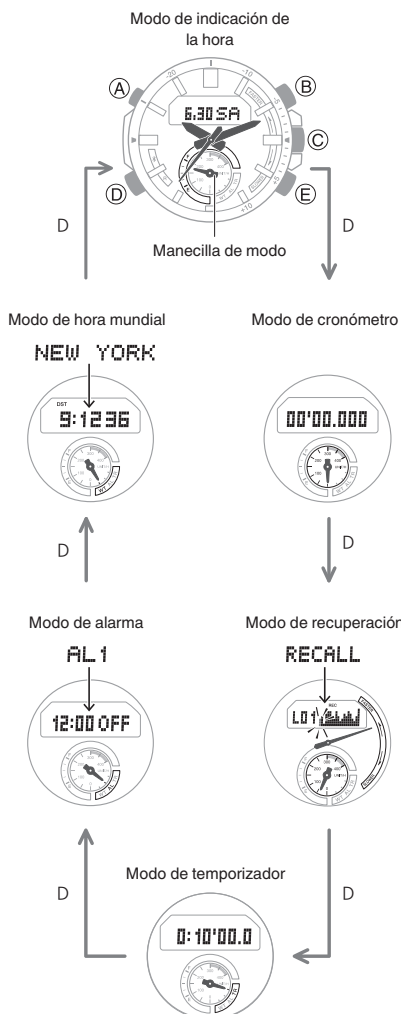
Modo de indicación de la hora

Ⓐ
Ⓑ
Ⓒ
Ⓓ
Ⓔ

6.30 SA

D

D

Manecilla de modo

Modo de hora mundial

NEW YORK

DST

9:12 36

Modo de cronómetro

00'00.000

D

D

Modo de alarma

AL 1

12:00 OFF

Modo de recuperación

RECALL

REC

L01

Modo de temporizador

D

D

0:10'00.0